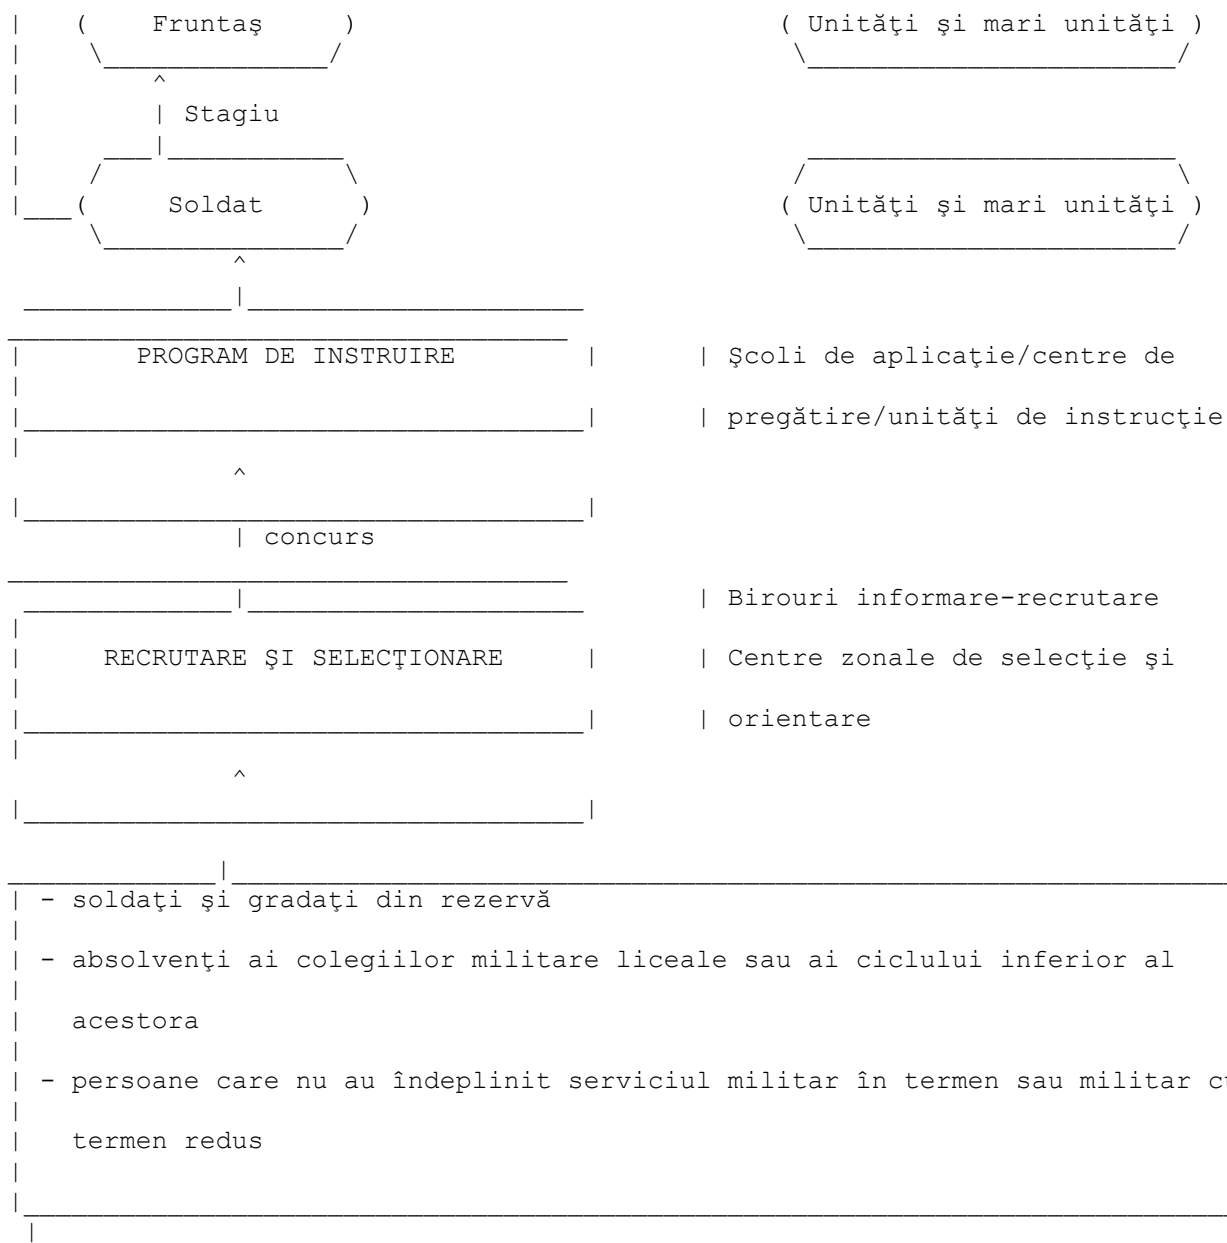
Fruntaş

( Unităţi şi mari unităţi )

Stagiu

Soldat

( Unităţi şi mari unităţi )

PROGRAM DE INSTRUIRE

| Şcoli de aplicaţie/centre de

| pregătire/unităţi de instrucţie

concurs

| Birouri informare-recrutare

RECRUTARE ŞI SELECŢIONARE

| Centre zonale de selecţie şi

| orientare

- soldaţi şi gradaţi din rezervă

- absolvenţi ai colegiilor militare liceale sau ai ciclului inferior al acestora

- persoane care nu au îndeplinit serviciul militar în termen sau militar cu

termen redus